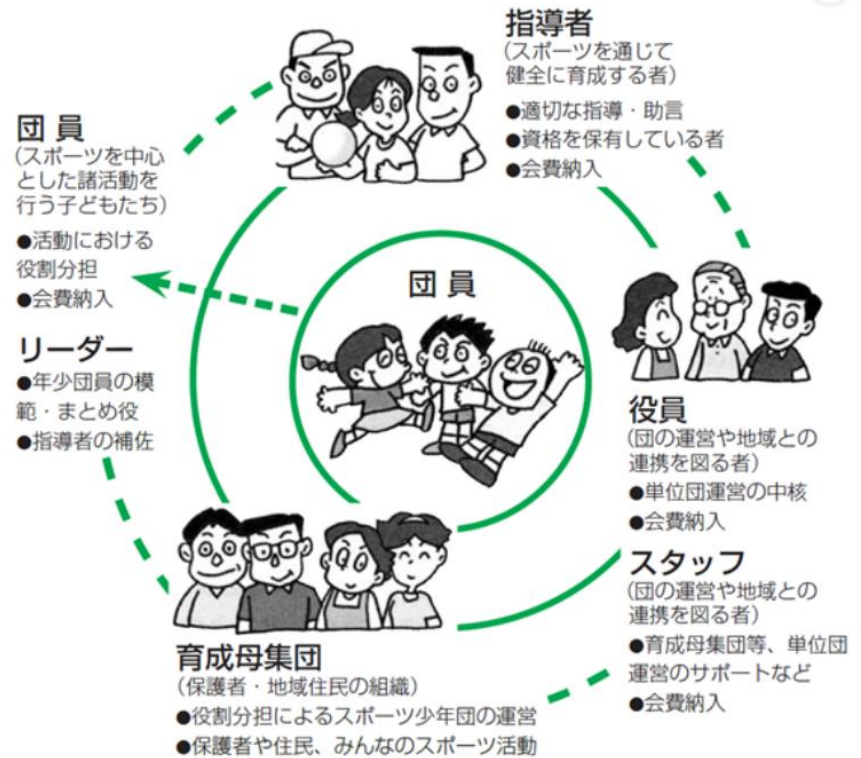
指導者
（スポーツを通じて健全に育成する者）
●適切な指導・助言
●資格を保有している者
●会費納入

団員
（スポーツを中心とした諸活動を行う子どもたち）
●活動における役割分担
●会費納入

リーダー
●年少団員の模範・まとめ役
●指導者の補佐

団員

役員
（団の運営や地域との連携を図る者）
●単位団運営の中核
●会費納入

スタッフ
（団の運営や地域との連携を図る者）
●育成母集団等、単位団運営のサポートなど
●会費納入

育成母集団
（保護者・地域住民の組織）
●役割分担によるスポーツ少年団の運営
●保護者や住民、みんなのスポーツ活動